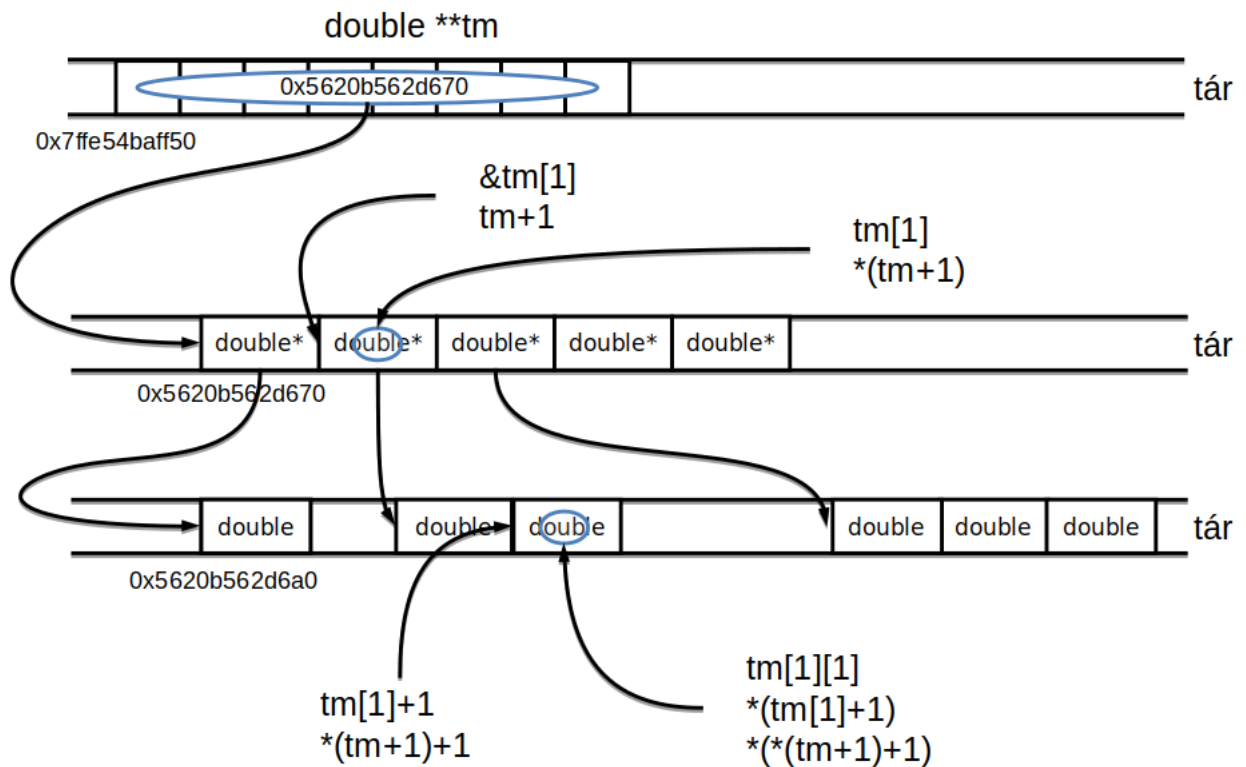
double **tm

0x5620b562d670

tár

0x7ffe54baff50

&tm[1]
tm+1

tm[1]
*(tm+1)

double* double* double* double* double*

tár

0x5620b562d670

double double double double double double

tár

0x5620b562d6a0

tm[1]+1
*(tm+1)+1

tm[1][1]
*(tm[1]+1)
*(*(tm+1)+1)